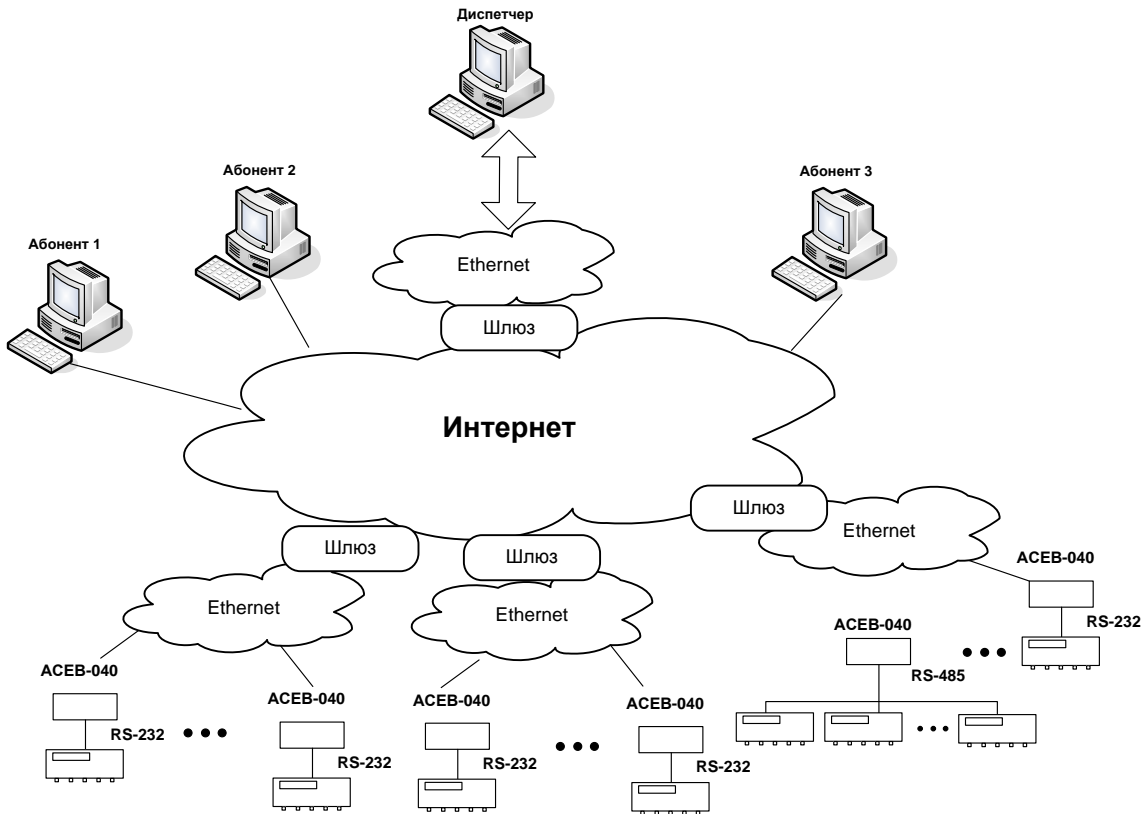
Диспетчер

Абонент 2

Абонент 3

Абонент 1

Ethernet

Шлюз

Интернет

Шлюз

Ethernet

Шлюз

Шлюз

Ethernet

Ethernet

АСЕВ-040

RS-232

АСЕВ-040

RS-485

АСЕВ-040

АСЕВ-040

АСЕВ-040

АСЕВ-040

RS-232

RS-232

RS-232

RS-232